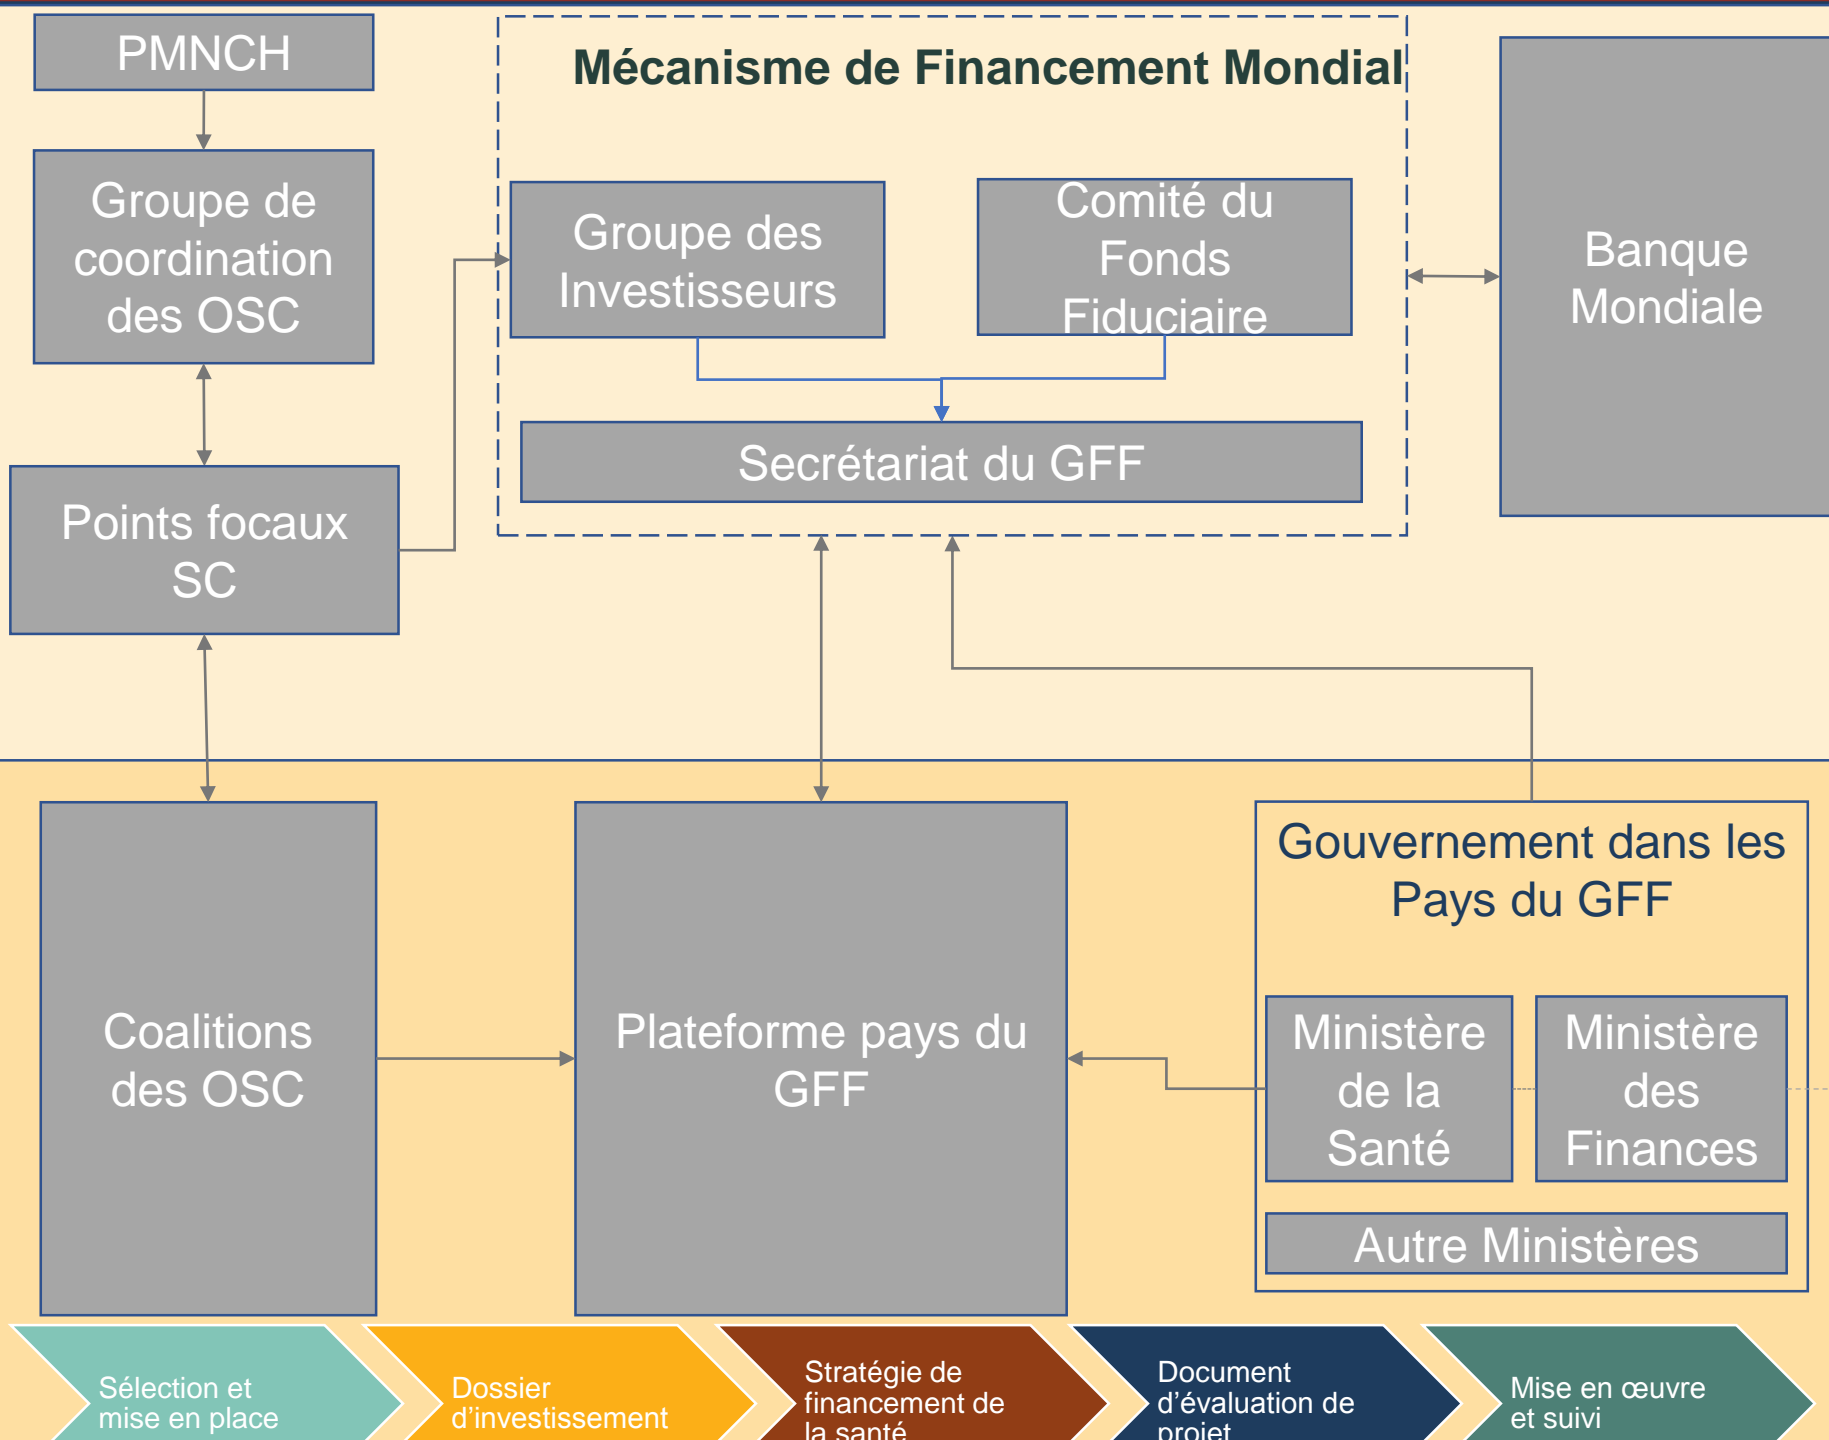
PMNCH

Groupe de coordination des OSC

Points focaux SC

Mécanisme de Financement Mondial

Groupe des Investisseurs

Comité du Fonds Fiduciaire

Secrétariat du GFF

Banque Mondiale

Coalitions des OSC

Plateforme pays du GFF

Gouvernement dans les Pays du GFF

Ministère de la Santé

Ministère des Finances

Autre Ministères

Sélection et mise en place

Dossier d'investissement

Stratégie de financement de la santé

Document d'évaluation de projet

Mise en œuvre et suivi